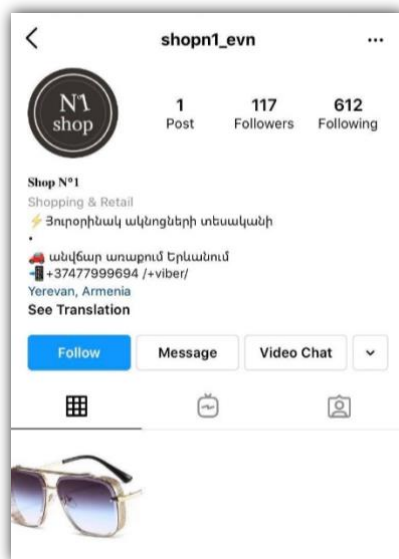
shopn1_evn

N1 shop

1 Post
117 Followers
612 Following

Shop N°1
Shopping & Retail
⚡Յուրօրինակ ակնոցների տեսականի
•
🚗 անվճար առաքում Երևանում
📲+37477999694 /+viber/
Yerevan, Armenia
See Translation

Follow
Message
Video Chat